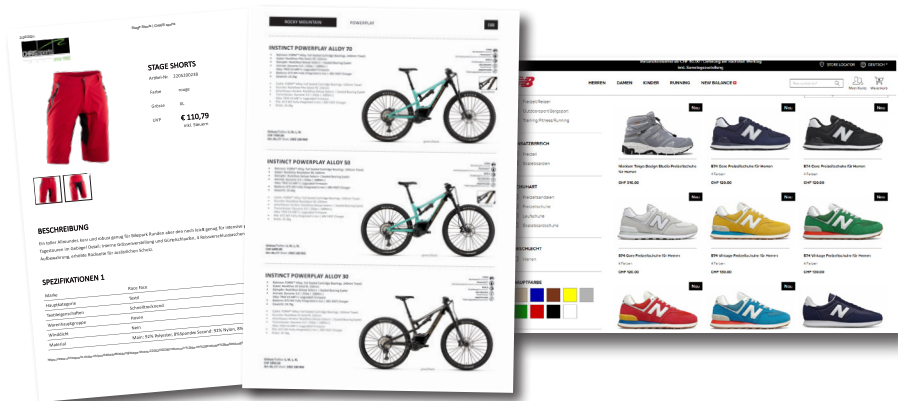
STAGE SHORTS

Artikel-Nr. 1220200330

Farbe magic

Grösse XL

UVP € 110,79

inkl. Steuern

BESCHREIBUNG

SPEZIFIKATIONEN 1

| Marke | Race Face |
|---|---|
| Hauptkategorie | Bund |
| Textileigenschaften | Schnelltrocknend |
| Warenhauptgruppe | Passen |
| Windstile | Fest |
| Material | Main: 92% Polyester, 8% Spandex Second: 92% Nylon, 8% |

ROCKY MOUNTAIN

POWERPLAY

INSTINCT POWERPLAY ALLOY 70

INSTINCT POWERPLAY ALLOY 50

INSTINCT POWERPLAY ALLOY 30

STORE LOCATOR

DEUTSCH

HERREN

DAMEN

KINDER

RUNNING

NEW BALANCE

Neu

Neu

Neu

Neu

Neu

CHF 310.00

574 Core Freizeitschuhe für Herren

CHF 120.00

574 Core Freizeitschuhe für Herren

CHF 120.00

574 Core Freizeitschuhe für Herren

CHF 120.00

574 Vintage Freizeitschuhe für Herren

CHF 120.00

574 Vintage Freizeitschuhe für Herren

CHF 120.00